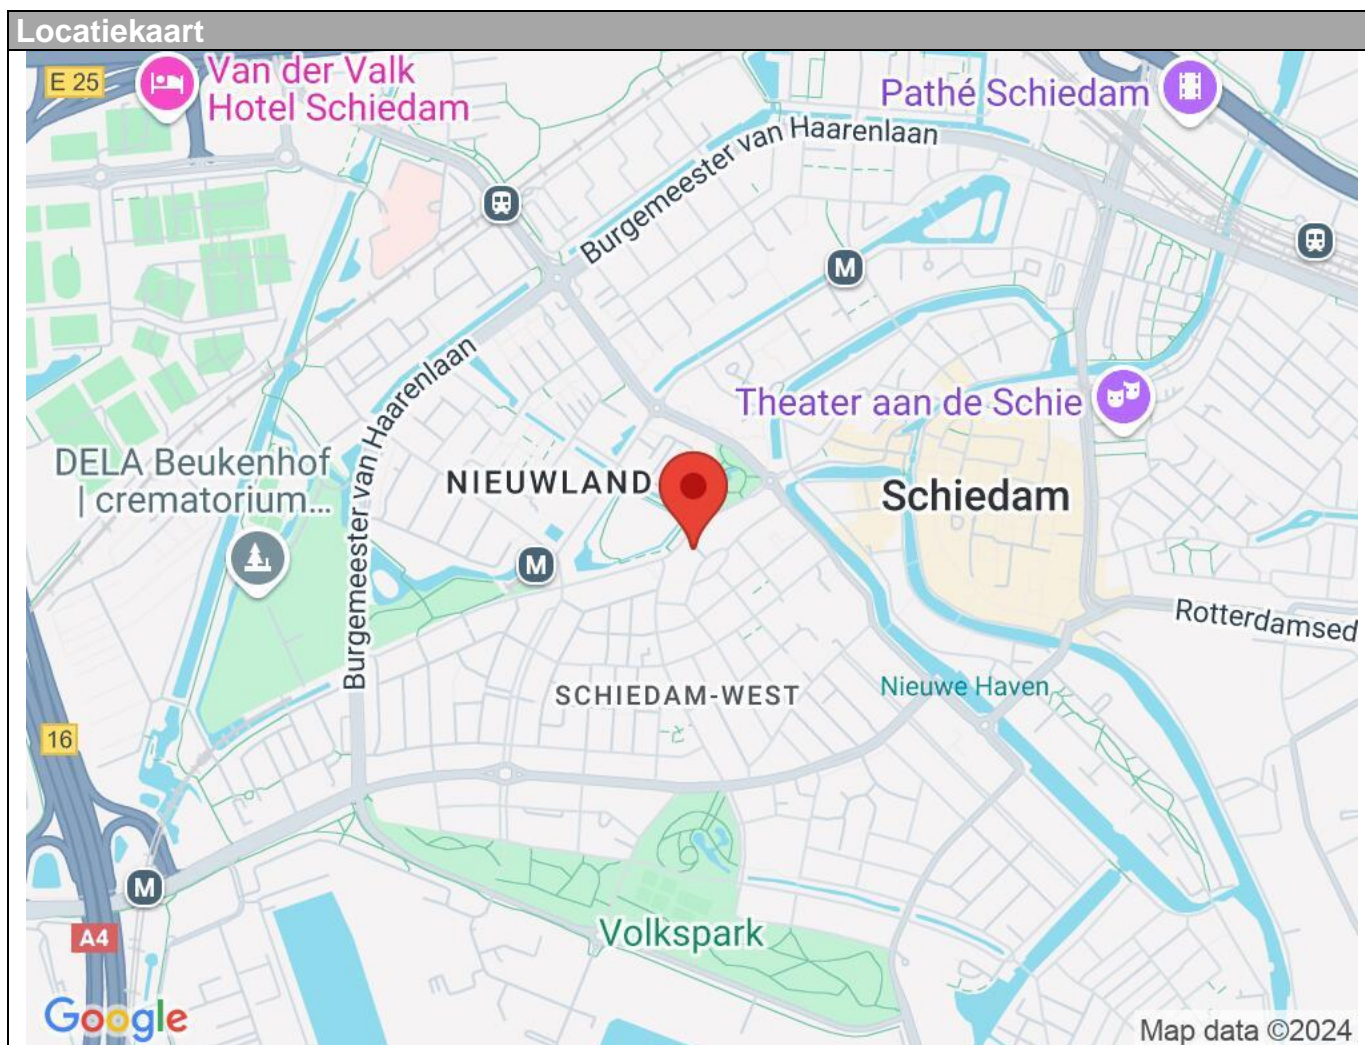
Locatiekaart

E 25

Van der Valk Hotel Schiedam

Pathé Schiedam

Burgemeester van Haarenlaan

M

Theater aan de Schie

DELA Beukenhof | crematorium...

Burgemeester van Haarenlaan

NIEUWLAND

Schiedam

M

Rotterdamsed

SCHIEDAM-WEST

Nieuwe Haven

16

M

A4

Volkspark

Google

Map data ©2024